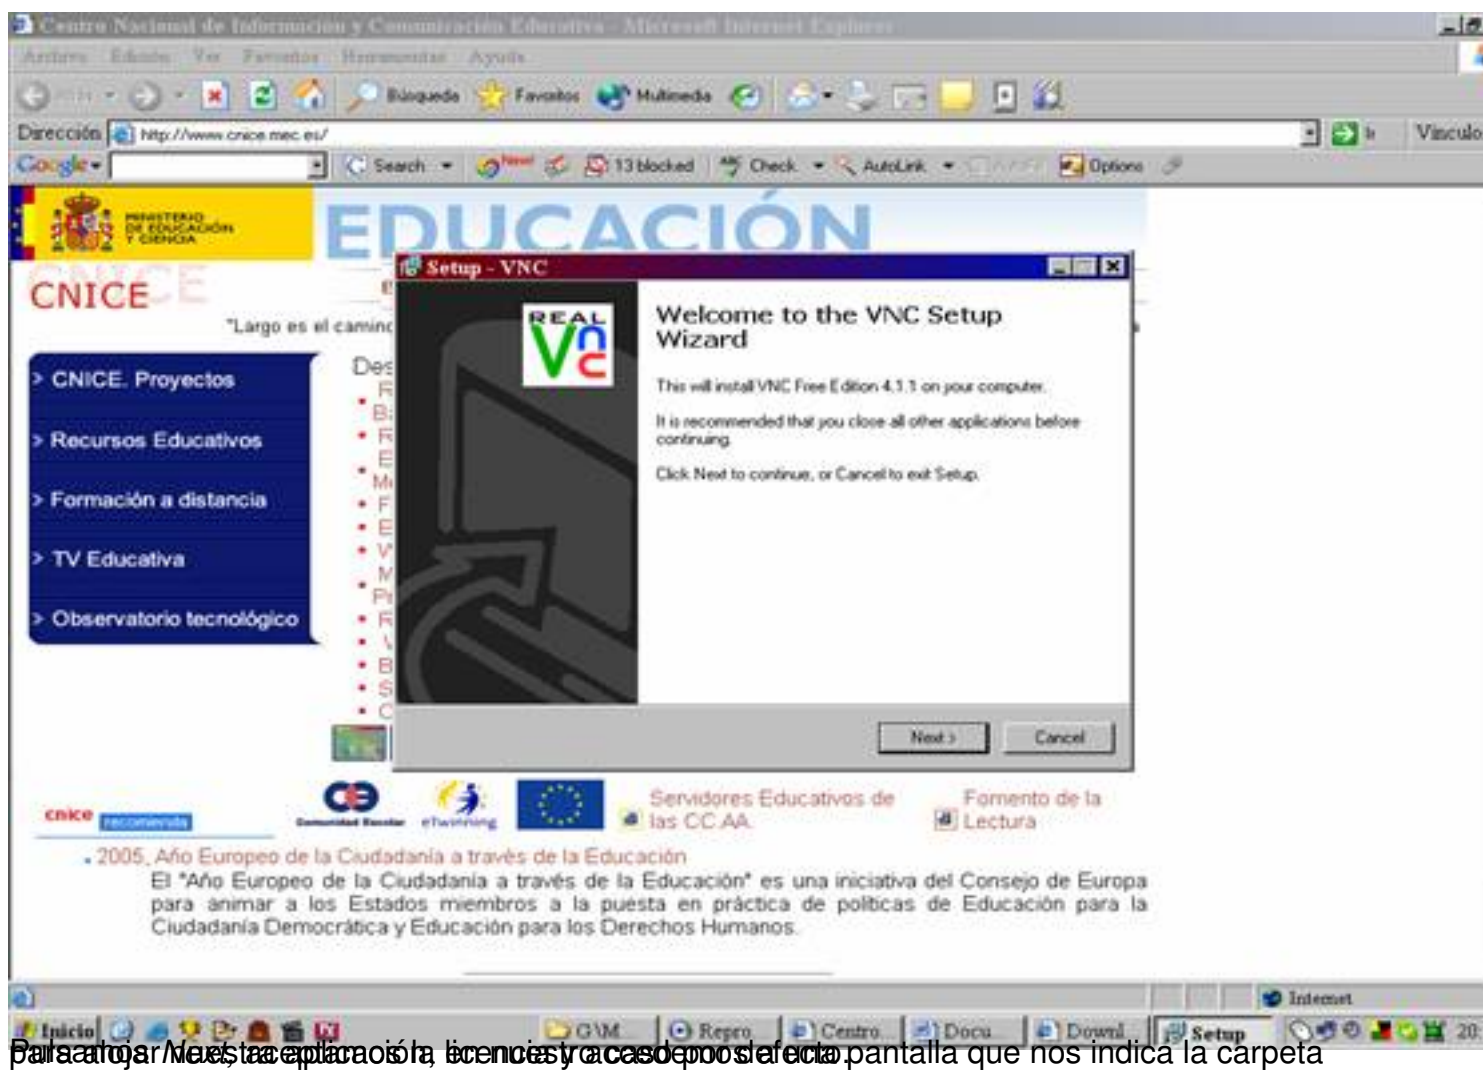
Centro Nacional de Información y Comunicación Educativa - Microsoft Internet Explorer

Archivo Edición Ver Favoritos Herramientas Ayuda

Atrás Búsqueda Favoritos Multimedia

Dirección http://www.cnice.mec.es/ Ir Vínculos

Google Search 13 blocked Check AutoLink Options

MINISTERIO DE EDUCACIÓN Y CIENCIA

EDUCACIÓN

CNICE

"Largo es el camino

> CNICE. Proyectos
> Recursos Educativos
> Formación a distancia
> TV Educativa
> Observatorio tecnológico

Des

Setup - VNC

Welcome to the VNC Setup Wizard

This will install VNC Free Edition 4.1.1 on your computer.

It is recommended that you close all other applications before continuing.

Click Next to continue, or Cancel to exit Setup.

Next > Cancel

cnice recomienda

Comunidad Escolar eTwinning

Servidores Educativos de las CC.AA.

Fomento de la Lectura

. 2005, Año Europeo de la Ciudadanía a través de la Educación
El "Año Europeo de la Ciudadanía a través de la Educación" es una iniciativa del Consejo de Europa para animar a los Estados miembros a la puesta en práctica de políticas de Educación para la Ciudadanía Democrática y Educación para los Derechos Humanos.

Internet

Inicio G:\M Repro Centro Docu Downl Setup 20:

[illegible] pantalla que nos indica la carpeta